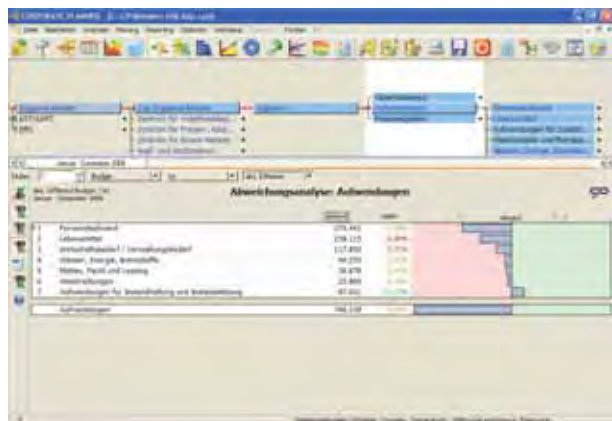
CORPORATE PLANNER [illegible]

Abweichungsanalyse: Aufwendungen

| | | | |
|---|---|---|---|
| 1 | Personalaufwand | 275.442 | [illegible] |
| 2 | Lebensmittel | 258.115 | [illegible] |
| 3 | Wirtschaftsbedarf / Verwaltungsbedarf | 117.850 | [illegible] |
| 4 | Wasser, Energie, Brennstoffe | 44.255 | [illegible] |
| 5 | Mieten, Pacht und Leasing | 38.878 | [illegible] |
| 6 | Abschreibungen | 23.866 | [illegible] |
| 7 | Aufwendungen für Instandhaltung und Instandsetzung | 47.411 | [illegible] |
| | Aufwendungen | 796.338 | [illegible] |